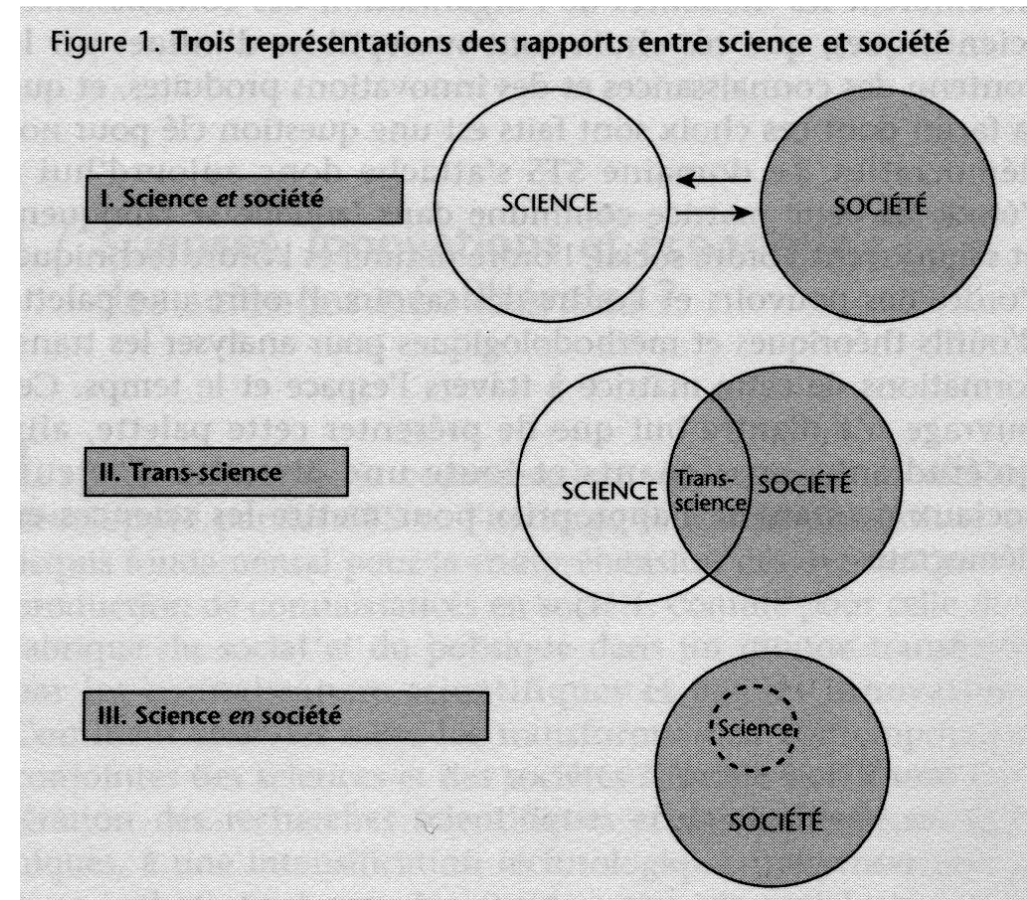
Figure 1. Trois représentations des rapports entre science et société

I. Science *et* société

SCIENCE

SOCIÉTÉ

II. Trans-science

SCIENCE

Trans-science

SOCIÉTÉ

III. Science *en* société

Science

SOCIÉTÉ